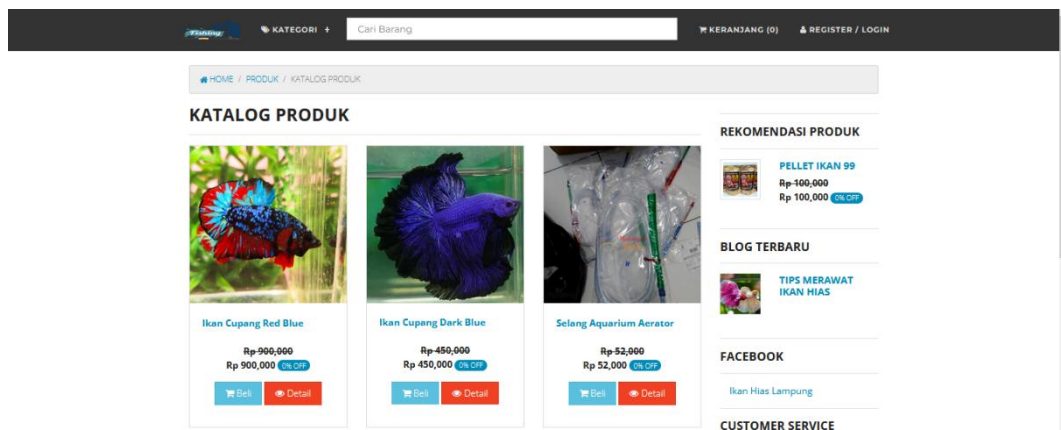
Fishing

KATEGORI +

Cari Barang

KERANJANG (0)

REGISTER / LOGIN

HOME / PRODUK / KATALOG PRODUK

KATALOG PRODUK

Ikan Cupang Red Blue

~~Rp 900,000~~
Rp 900,000 0% OFF

Beli Detail

Ikan Cupang Dark Blue

~~Rp 450,000~~
Rp 450,000 0% OFF

Beli Detail

Selang Aquarium Aerator

~~Rp 52,000~~
Rp 52,000 0% OFF

Beli Detail

REKOMENDASI PRODUK

PELLET IKAN 99

~~Rp 100,000~~
Rp 100,000 0% OFF

BLOG TERBARU

TIPS MERAWAT IKAN HIAS

FACEBOOK

Ikan Hias Lampung

CUSTOMER SERVICE